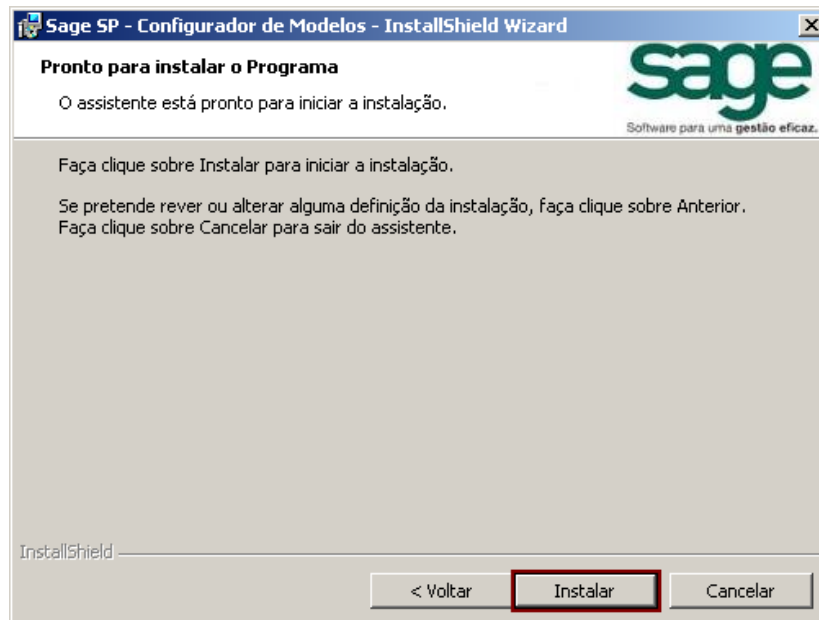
Sage SP - Configurador de Modelos - InstallShield Wizard

Pronto para instalar o Programa

O assistente está pronto para iniciar a instalação.

sage

Software para uma gestão eficaz.

Faça clique sobre Instalar para iniciar a instalação.

Se pretende rever ou alterar alguma definição da instalação, faça clique sobre Anterior. Faça clique sobre Cancelar para sair do assistente.

InstallShield

< Voltar

Instalar

Cancelar